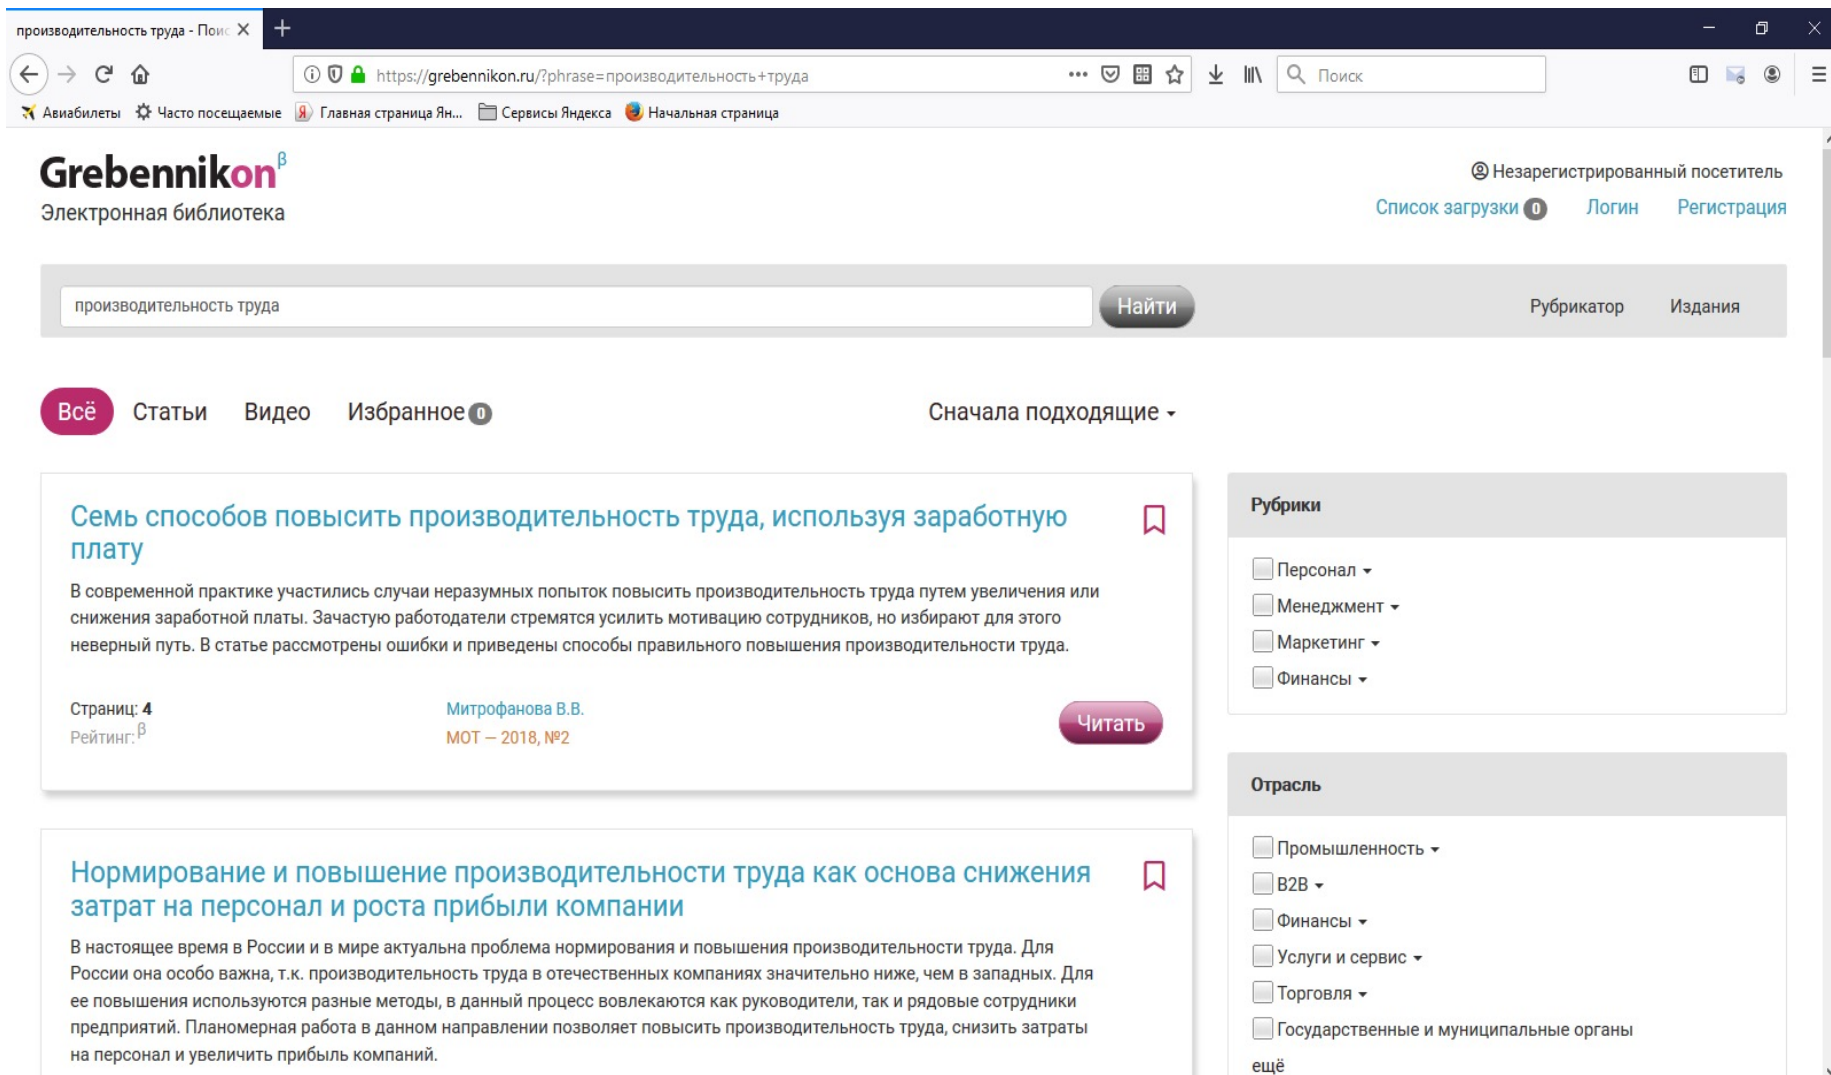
производительность труда - Поис ×

https://grebennikon.ru/?phrase=производительность+труда

Поиск

Авиабилеты Часто посещаемые Главная страница Ян... Сервисы Яндекса Начальная страница

Grebennikon$^{β}$
Электронная библиотека

Незарегистрированный посетитель
Список загрузки 0 Логин Регистрация

производительность труда
Найти
Рубрикатор Издания

Всё Статьи Видео Избранное 0
Сначала подходящие

Семь способов повысить производительность труда, используя заработную плату

В современной практике участились случаи неразумных попыток повысить производительность труда путем увеличения или снижения заработной платы. Зачастую работодатели стремятся усилить мотивацию сотрудников, но избирают для этого неверный путь. В статье рассмотрены ошибки и приведены способы правильного повышения производительности труда.

Страниц: 4
Рейтинг:$^{β}$
Митрофанова В.В.
МОТ — 2018, №2
Читать

Нормирование и повышение производительности труда как основа снижения затрат на персонал и роста прибыли компании

В настоящее время в России и в мире актуальна проблема нормирования и повышения производительности труда. Для России она особо важна, т.к. производительность труда в отечественных компаниях значительно ниже, чем в западных. Для ее повышения используются разные методы, в данный процесс вовлекаются как руководители, так и рядовые сотрудники предприятий. Планомерная работа в данном направлении позволяет повысить производительность труда, снизить затраты на персонал и увеличить прибыль компаний.

Рубрики
Персонал
Менеджмент
Маркетинг
Финансы

Отрасль
Промышленность
B2B
Финансы
Услуги и сервис
Торговля
Государственные и муниципальные органы
ещё